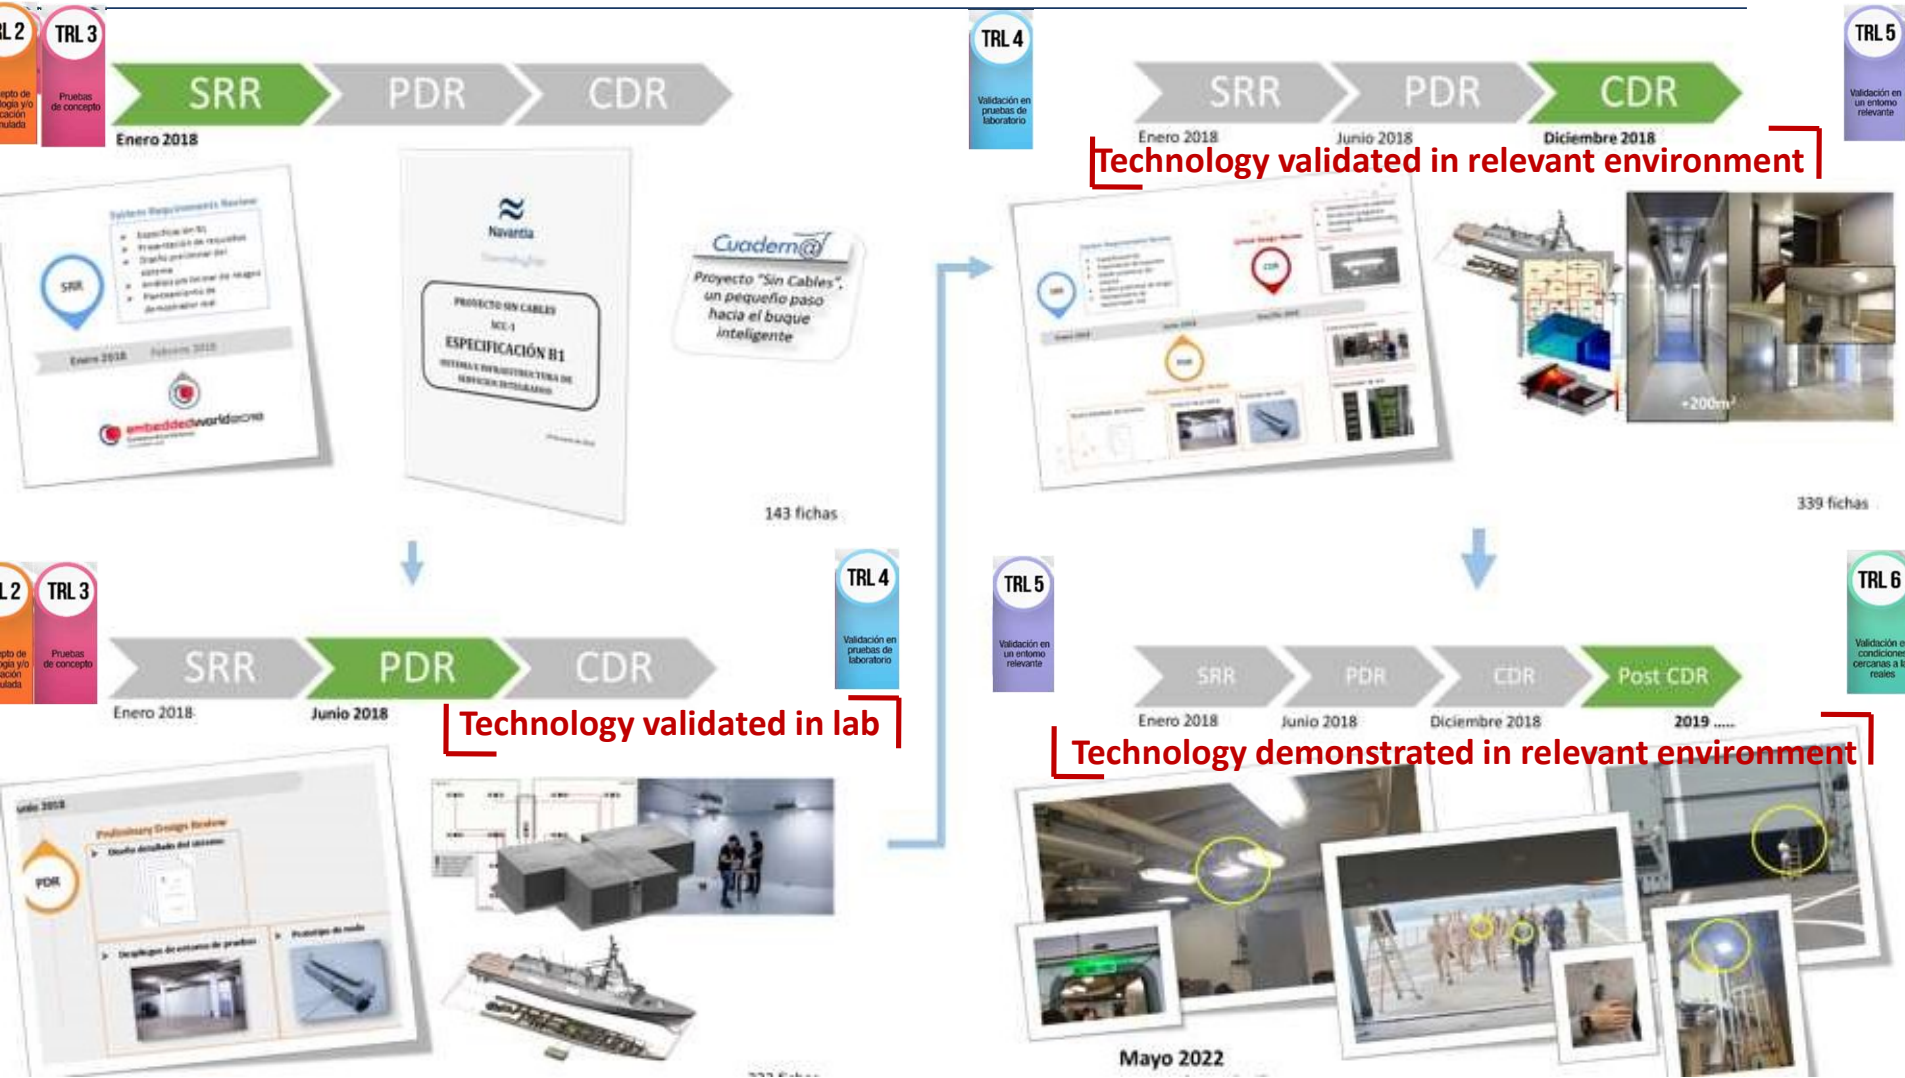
L 2
epto de
ogía y/o
cación
ulada

TRL 3
Pruebas de concepto

SRR PDR CDR
Enero 2018

System Requirements Review
SRR
Enero 2018 Febrero 2018
embeddedworld

Navantia
PROYECTO SIN CABLES
SCC-1
ESPECIFICACIÓN B1
SISTEMA E INFRAESTRUCTURA DE SERVICIOS INTEGRADOS

Cuadern@
Proyecto "Sin Cables", un pequeño paso hacia el buque inteligente

143 fichas

TRL 4
Validación en pruebas de laboratorio

SRR PDR CDR
Enero 2018 Junio 2018 Diciembre 2018

TRL 5
Validación en un entorno relevante

Technology validated in relevant environment

+200m²

339 fichas

L 2
epto de
ogía y/o
ación
ulada

TRL 3
Pruebas de concepto

SRR PDR CDR
Enero 2018 Junio 2018

TRL 4
Validación en pruebas de laboratorio

Technology validated in lab

unio 2018
Preliminary Design Review
PDR

TRL 5
Validación en un entorno relevante

TRL 6
Validación e condiciones cercanas a l reales

SRR PDR CDR Post CDR
Enero 2018 Junio 2018 Diciembre 2018 2019 .....

Technology demonstrated in relevant environment

Mayo 2022